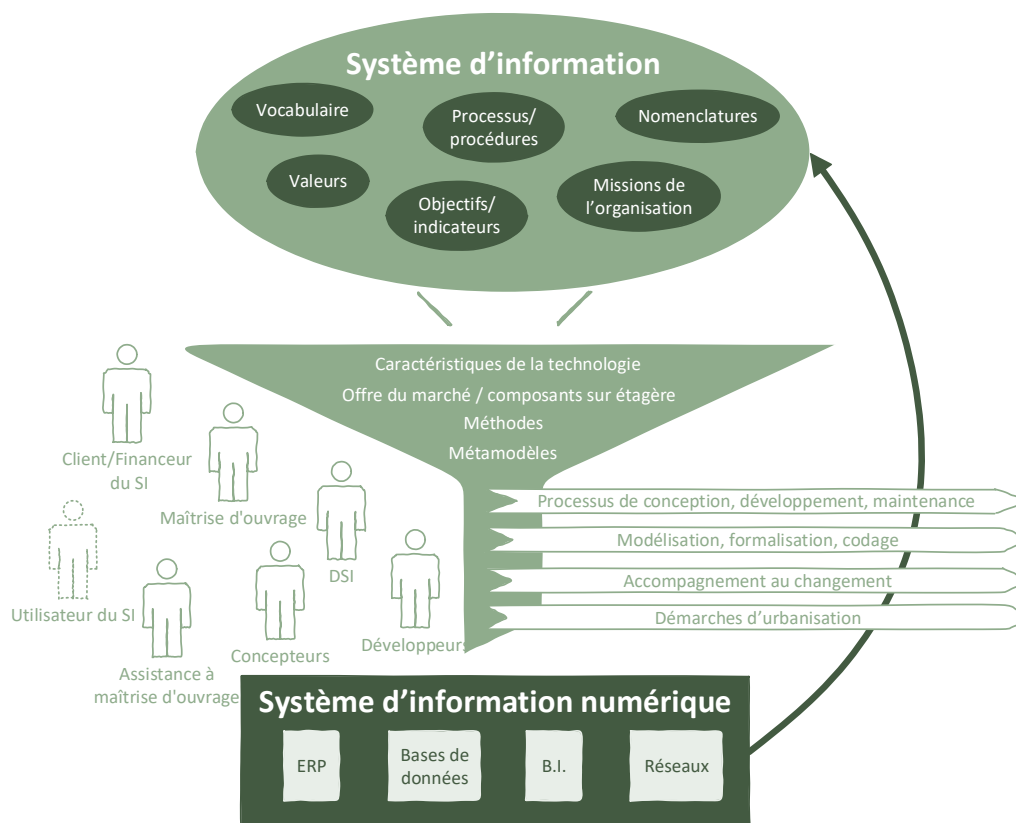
Système d'information

Vocabulaire

Processus/ procédures

Nomenclatures

Valeurs

Objectifs/ indicateurs

Missions de l'organisation

Caractéristiques de la technologie

Offre du marché / composants sur étagère

Méthodes

Métamodèles

Client/Financeur du SI

Maîtrise d'ouvrage

DSI

Utilisateur du SI

Assistance à maîtrise d'ouvrage

Concepteurs

Développeurs

Processus de conception, développement, maintenance

Modélisation, formalisation, codage

Accompagnement au changement

Démarches d'urbanisation

Système d'information numérique

ERP

Bases de données

B.I.

Réseaux